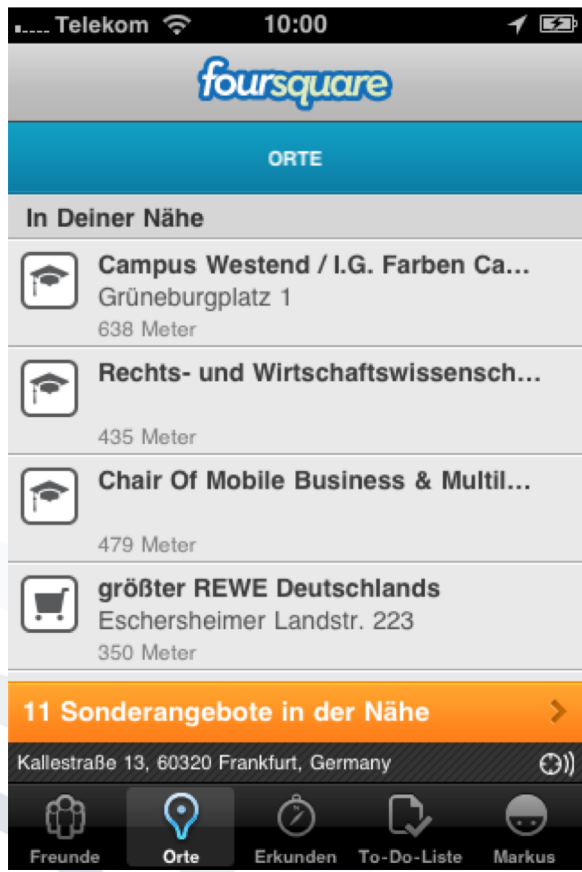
Telekom 10:00

foursquare

ORTE

In Deiner Nähe

Campus Westend / I.G. Farben Ca...
Grüneburgplatz 1
638 Meter

Rechts- und Wirtschaftswissensch...
435 Meter

Chair Of Mobile Business & Multil...
479 Meter

größter REWE Deutschlands
Eschersheimer Landstr. 223
350 Meter

11 Sonderangebote in der Nähe

Kallestraße 13, 60320 Frankfurt, Germany

Freunde Orte Erkunden To-Do-Liste Markus